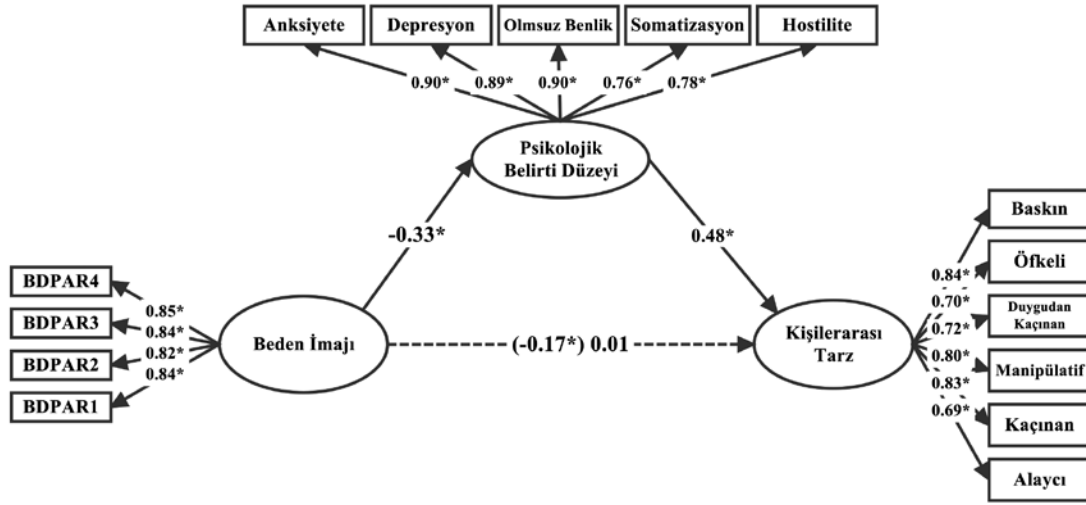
Anksiyete
Depresyon
Olmsuz Benlik
Somatizasyon
Hostilite
0.90*
0.89*
0.90*
0.76*
0.78*
Psikolojik Belirti Düzeyi
-0.33*
0.48*
BDPAR4
BDPAR3
BDPAR2
BDPAR1
0.85*
0.84*
0.82*
0.84*
Beden İmajı
(-0.17*) 0.01
Kişilerarası Tarz
Baskın
Öfkeli
Duygudan Kaçınan
Manipülatif
Kaçınan
Alaycı
0.84*
0.70*
0.72*
0.80*
0.83*
0.69*